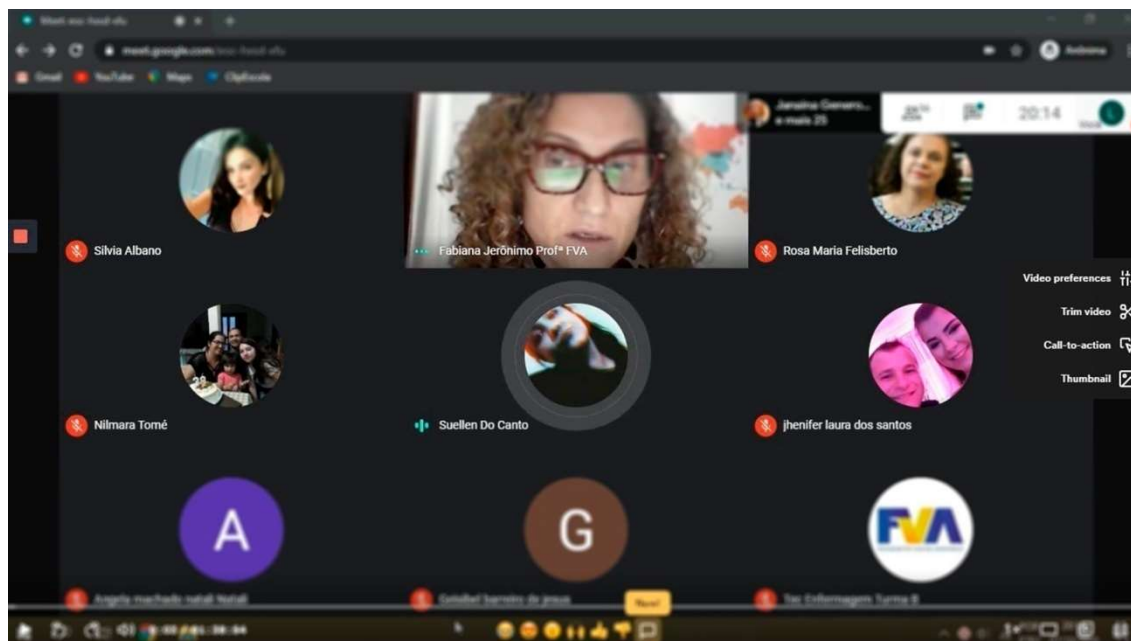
meet.google.com

Gmail YouTube Maps ClipEscola

Janaina Generoso e mais 25

20:14

Silvia Albano

Fabiana Jerônimo Profª FVA

Rosa Maria Felisberto

Video preferences

Trim video

Call-to-action

Thumbnail

Nilmara Tomé

Suellen Do Canto

jhenifer laura dos santos

A

G

FVA

Angela machado natali Natali

Gelsibel barreira de jesus

Tec Enfermagem Turma B

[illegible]